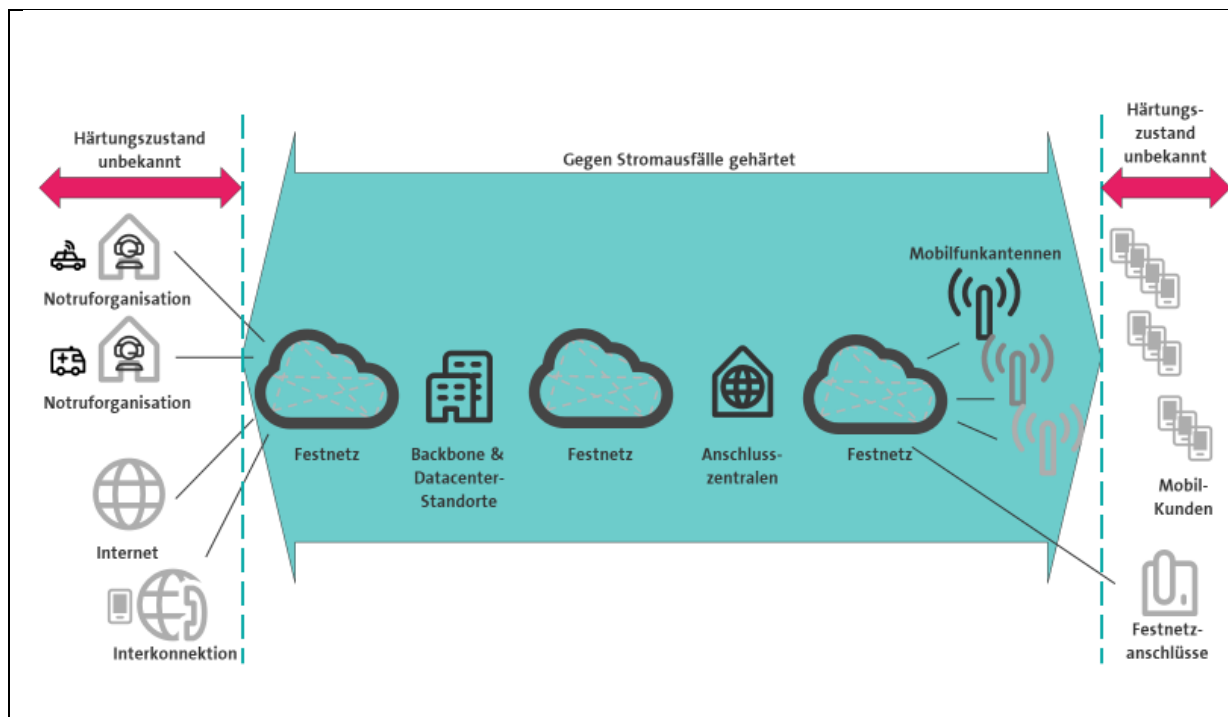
Härtungszustand unbekannt

Notruforganisation

Notruforganisation

Internet

Interkonnektion

Gegen Stromausfälle gehärtet

Festnetz

Backbone & Datacenter-Standorte

Festnetz

Anschlusszentralen

Festnetz

Mobilfunkantennen

Härtungszustand unbekannt

Mobil-Kunden

Festnetzanschlüsse